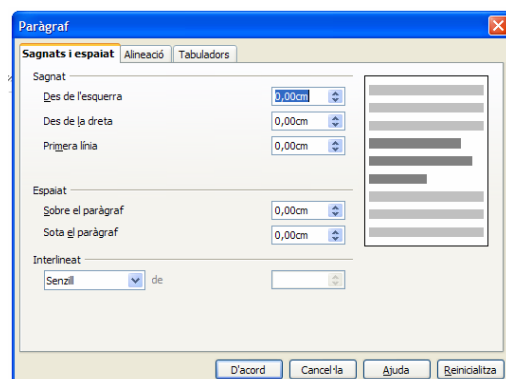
Paràgraf

Sagnats i espaiat | Alineació | Tabuladors

Sagnat

Des de l'esquerra 0,00cm

Des de la dreta 0,00cm

Primera línia 0,00cm

Espaiat

Sobre el paràgraf 0,00cm

Sota el paràgraf 0,00cm

Interlineat

Senzill de

D'acord | Cancel·la | Ajuda | Reinicialitza